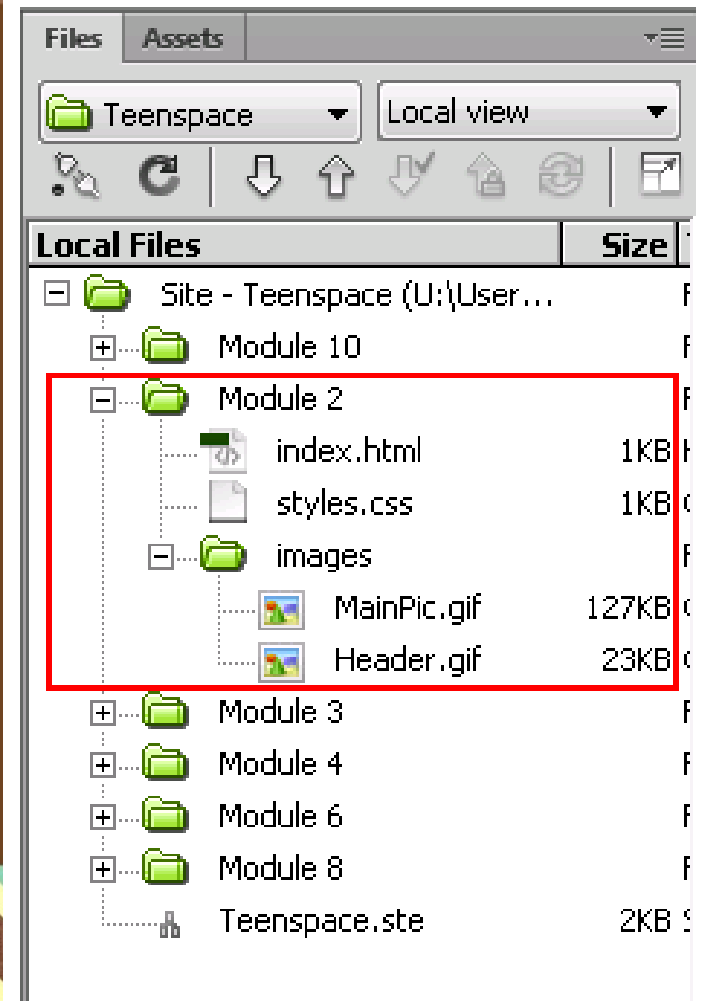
Files Assets

Teenspace

Local view

| Local Files | Size |
|---|---|
| Site - Teenspace (U:\User... | |
| Module 10 | |
| Module 2 | |
| index.html | 1KB |
| styles.css | 1KB |
| images | |
| MainPic.gif | 127KB |
| Header.gif | 23KB |
| Module 3 | |
| Module 4 | |
| Module 6 | |
| Module 8 | |
| Teenspace.ste | 2KB |